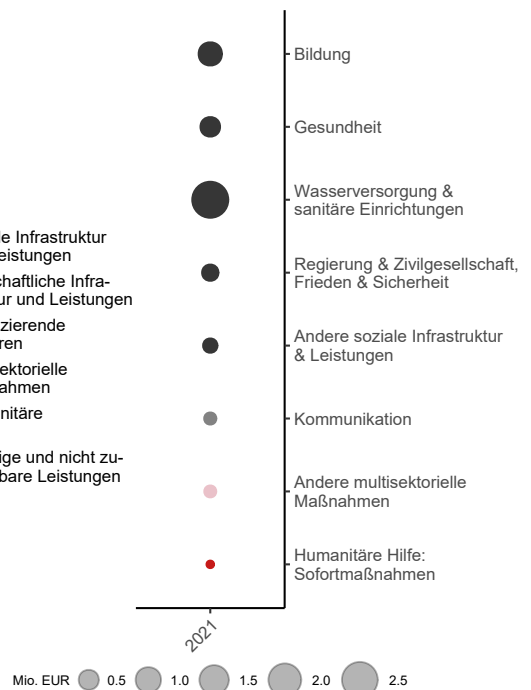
ie Infrastruktur
Leistungen

chaftliche Infra-
tur und Leistungen

zierende
ren

ektorielle
ahmen

nitäre

ige und nicht zu-
bare Leistungen

Bildung

Gesundheit

Wasserversorgung & sanitäre Einrichtungen

Regierung & Zivilgesellschaft, Frieden & Sicherheit

Andere soziale Infrastruktur & Leistungen

Kommunikation

Andere multisektorielle Maßnahmen

Humanitäre Hilfe: Sofortmaßnahmen

2021

Mio. EUR 0.5 1.0 1.5 2.0 2.5